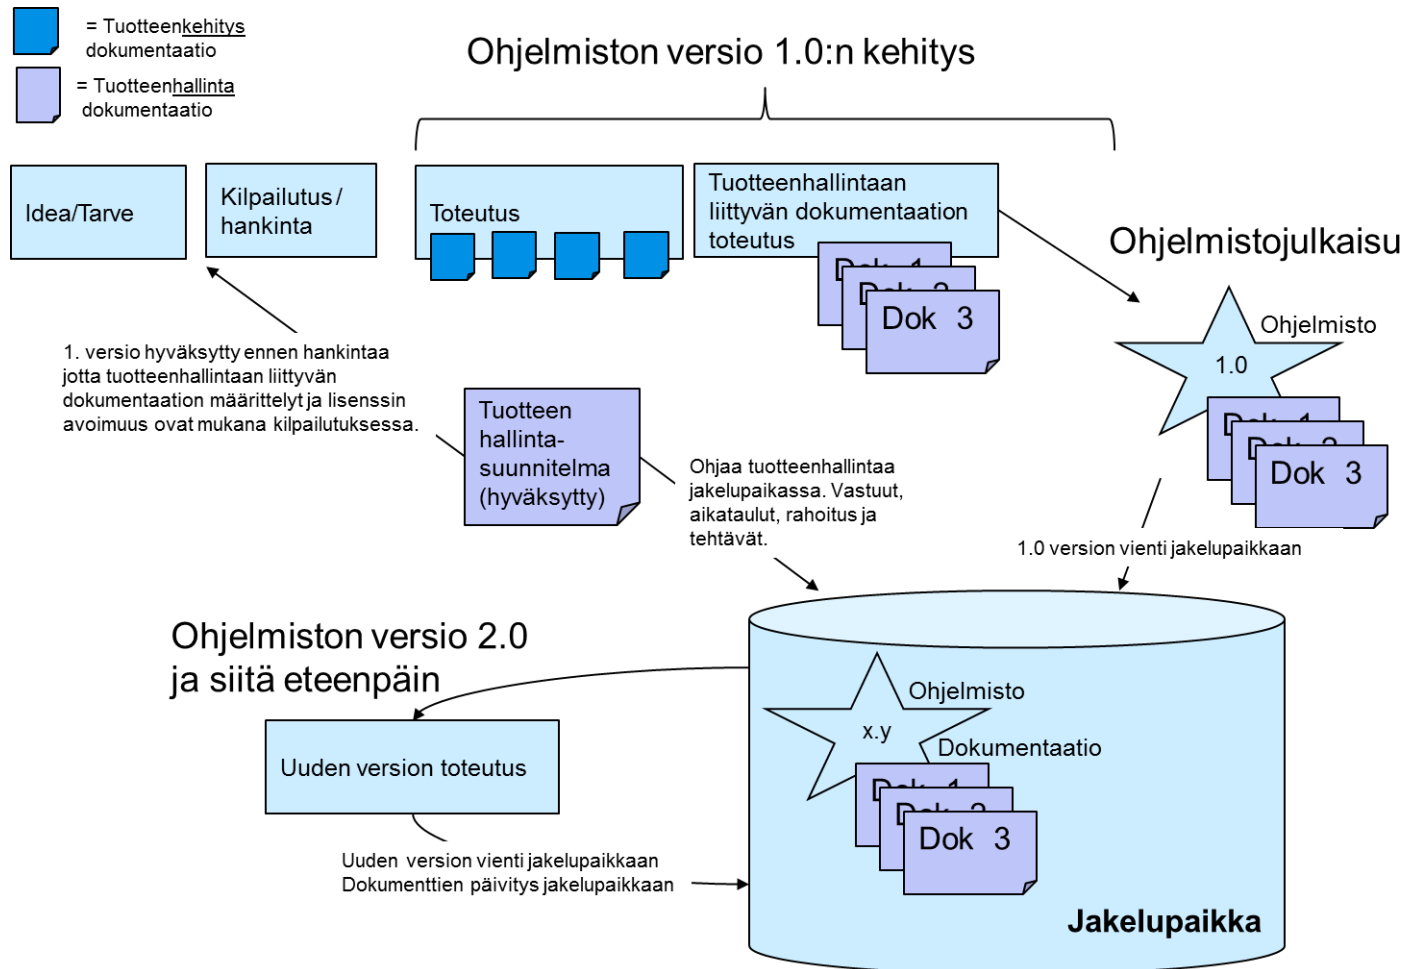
= Tuotteenkehitys dokumentaatio

= Tuotteenhallinta dokumentaatio

Ohjelmiston versio 1.0:n kehitys

Idea/Tarve

Kilpailutus / hankinta

Toteutus

Tuotteenhallintaan liittyvän dokumentaation toteutus

Dok 3

Ohjelmistojulkaisu

Ohjelmisto

1.0

Dok 3

1. versio hyväksytty ennen hankintaa jotta tuotteenhallintaan liittyvän dokumentaation määrittelyt ja lisenssin avoimuus ovat mukana kilpailutuksessa.

Tuotteen hallinta-suunnitelma (hyväksytty)

Ohjaa tuotteenhallintaa jakelupaikassa. Vastuut, aikataulut, rahoitus ja tehtävät.

1.0 version vienti jakelupaikkaan

Ohjelmiston versio 2.0 ja siitä eteenpäin

Uuden version toteutus

Ohjelmisto

x.y

Dokumentaatio

Dok 3

Uuden version vienti jakelupaikkaan
Dokumenttien päivitys jakelupaikkaan

Jakelupaikka